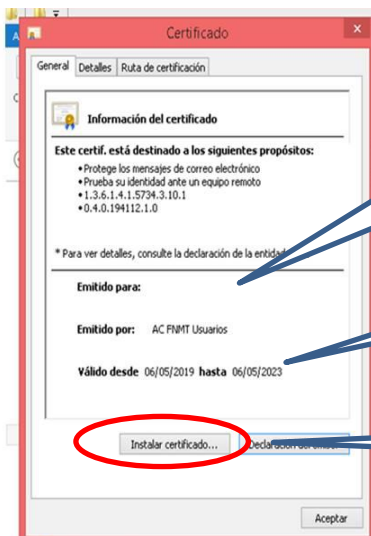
Certificado

General | Detalles | Ruta de certificación

Información del certificado

Este certif. está destinado a los siguientes propósitos:

• Protege los mensajes de correo electrónico
• Prueba su identidad ante un equipo remoto
• 1.3.6.1.4.1.5734.3.10.1
• 0.4.0.194112.1.0

* Para ver detalles, consulte la declaración de la entidad

Emitido para:

Emitido por: AC FNMT Usuarios

Válido desde 06/05/2019 hasta 06/05/2023

Instalar certificado... | Declaración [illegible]

Aceptar